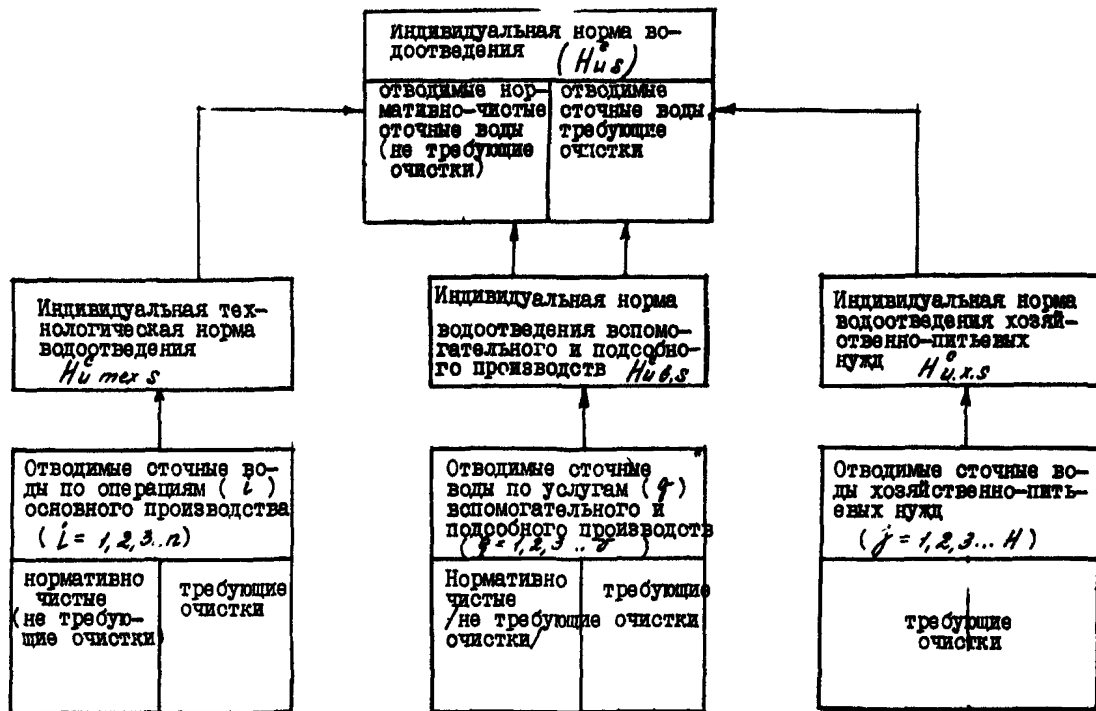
Индивидуальная норма водоотведения $(H_{is}^{о})$

отводимые нормативно-чистые сточные воды (не требующие очистки)

отводимые сточные воды, требующие очистки

Индивидуальная технологическая норма водоотведения $H_{i\,тех\,s}^{c}$

Индивидуальная норма водоотведения вспомогательного и подсобного производств $H_{i\,в.s}$

Индивидуальная норма водоотведения хозяйственно-питьевых нужд $H_{i\,х.s}^{o}$

Отводимые сточные воды по операциям ( $i$ ) основного производства ( $i = 1,2,3..n$)

нормативно чистые (не требующие очистки)

требующие очистки

Отводимые сточные воды по услугам ( $q$ ) вспомогательного и подсобного производств ( $q = 1,2,3..\,$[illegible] )

Нормативно чистые /не требующие очистки/

требующие очистки

Отводимые сточные воды хозяйственно-питьевых нужд ( $j = 1,2,3...H$ )

требующие очистки